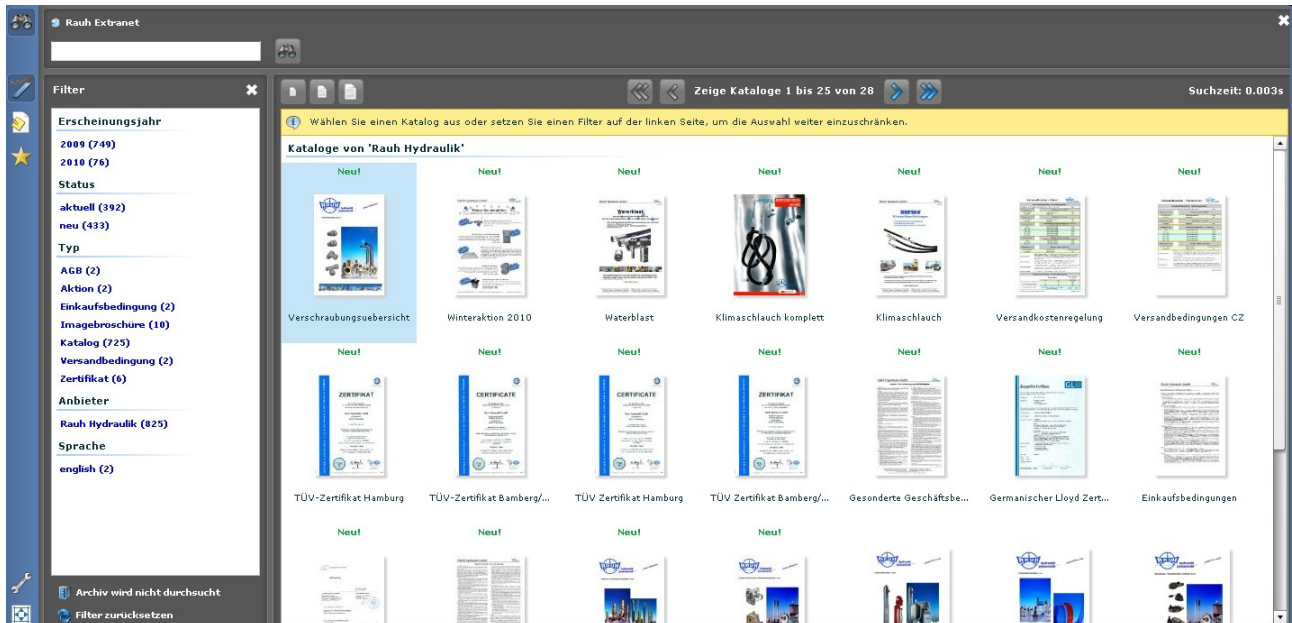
Rauh Extranet

Filter

Erscheinungsjahr

2009 (749)

2010 (76)

Status

aktuell (392)

neu (433)

Typ

AGB (2)

Aktion (2)

Einkaufsbedingung (2)

Imagebroschüre (10)

Katalog (725)

Versandbedingung (2)

Zertifikat (6)

Anbieter

Rauh Hydraulik (825)

Sprache

english (2)

Archiv wird nicht durchsucht

Filter zurücksetzen

Zeige Kataloge 1 bis 25 von 28

Suchzeit: 0.003s

Wählen Sie einen Katalog aus oder setzen Sie einen Filter auf der linken Seite, um die Auswahl weiter einzuschränken.

Kataloge von 'Rauh Hydraulik'

Neu! Verschraubungsuebersicht

Neu! Winteraktion 2010

Neu! Waterblast

Neu! Klimaschlauch komplett

Neu! Klimaschlauch

Neu! Versandkostenregelung

Neu! Versandbedingungen CZ

Neu! TÜV-Zertifikat Hamburg

Neu! TÜV-Zertifikat Bamberg/...

Neu! TÜV Zertifikat Hamburg

Neu! TÜV Zertifikat Bamberg/...

Neu! Gesonderte Geschäftsbe...

Neu! Germanischer Lloyd Zert...

Neu! Einkaufsbedingungen

Neu!

Neu!